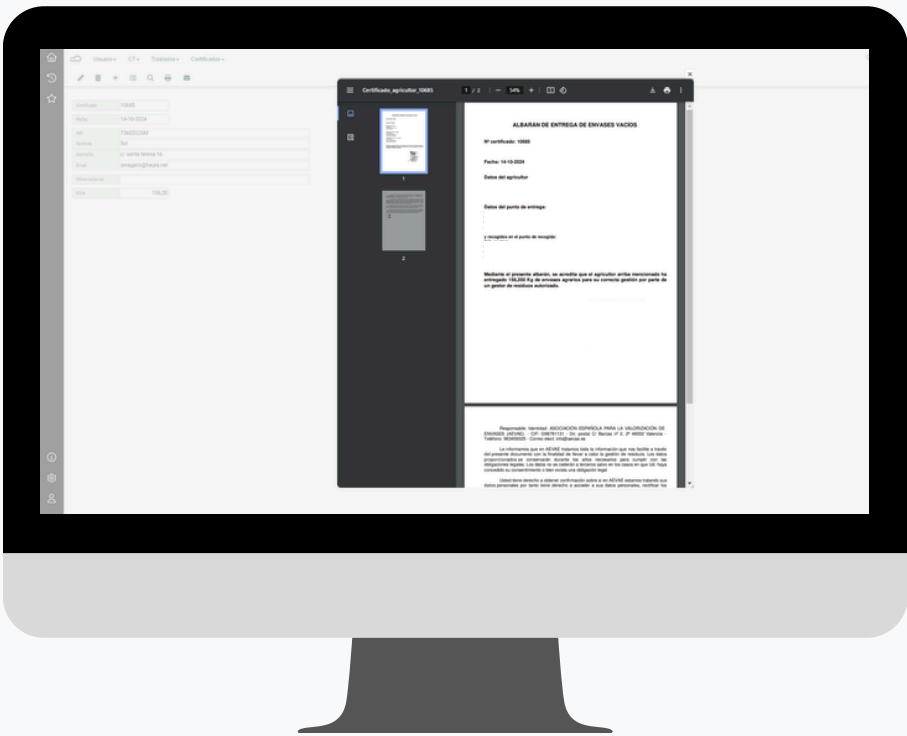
Usuario CT Totalizadores Certificados

Certificado 10685
Fecha 14-10-2024
NIF 73622C0M
Nombre Sol
Domicilio c/ santa teresa 14
Email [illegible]@heura.net
Observaciones
Kilos 156,00

Certificado_agricultor_10685 1 / 2 — 54% +

ALBARAN DE ENTREGA DE ENVASES VACIOS

Nº certificado: 10685

Fecha: 14-10-2024

Datos del agricultor

Datos del punto de entrega:

y recogidos en el punto de recogida:

Mediante el presente albarán, se acredita que el agricultor arriba mencionado ha entregado 156,000 Kg de envases agrarios para su correcta gestión por parte de un gestor de residuos autorizado.

Responsable: Identidad: ASOCIACIÓN ESPAÑOLA PARA LA VALORIZACIÓN DE ENVASES (AEVAE) - CIF: G96761131 - Dir. postal C/ Barcas nº 2, 2º 46002 Valencia - Teléfono: 963450025 - Correo elect: info@aevae.es

Le informamos que en AEVAE tratamos toda la información que nos facilite a través del presente documento con la finalidad de llevar a cabo la gestión de residuos. Los datos proporcionados se conservarán durante los años necesarios para cumplir con las obligaciones legales. Los datos no se cederán a terceros salvo en los casos en que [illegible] haya concedido su consentimiento o bien exista una obligación legal

Usted tiene derecho a obtener confirmación sobre si en AEVAE estamos tratando sus datos personales por tanto tiene derecho a acceder a sus datos personales, rectificar los